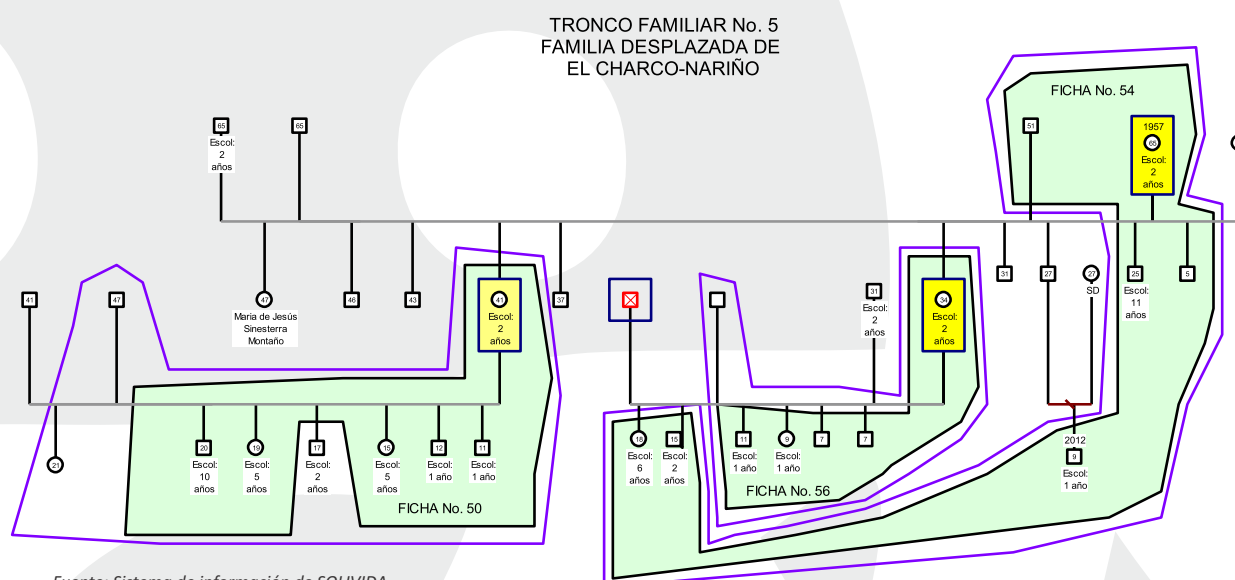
TRONCO FAMILIAR No. 5
FAMILIA DESPLAZADA DE
EL CHARCO-NARIÑO

FICHA No. 54

65
Escol:
2
años

65

51

1957
68
Escol:
2
años

41

47

47
Maria de Jesús
Sinesterra
Montaño

46

43

41
Escol:
2
años

37

31
Escol:
2
años

34
Escol:
2
años

31

27

27
SD

25
Escol:
11
años

5

21

20
Escol:
10
años

19
Escol:
5
años

17
Escol:
2
años

15
Escol:
5
años

12
Escol:
1 año

11
Escol:
1 año

FICHA No. 50

18
Escol:
6
años

15
Escol:
2
años

11
Escol:
1 año

9
Escol:
1 año

7

7

FICHA No. 56

2012
9
Escol:
1 año

Fuente: Sistema de información de SOLVIDA